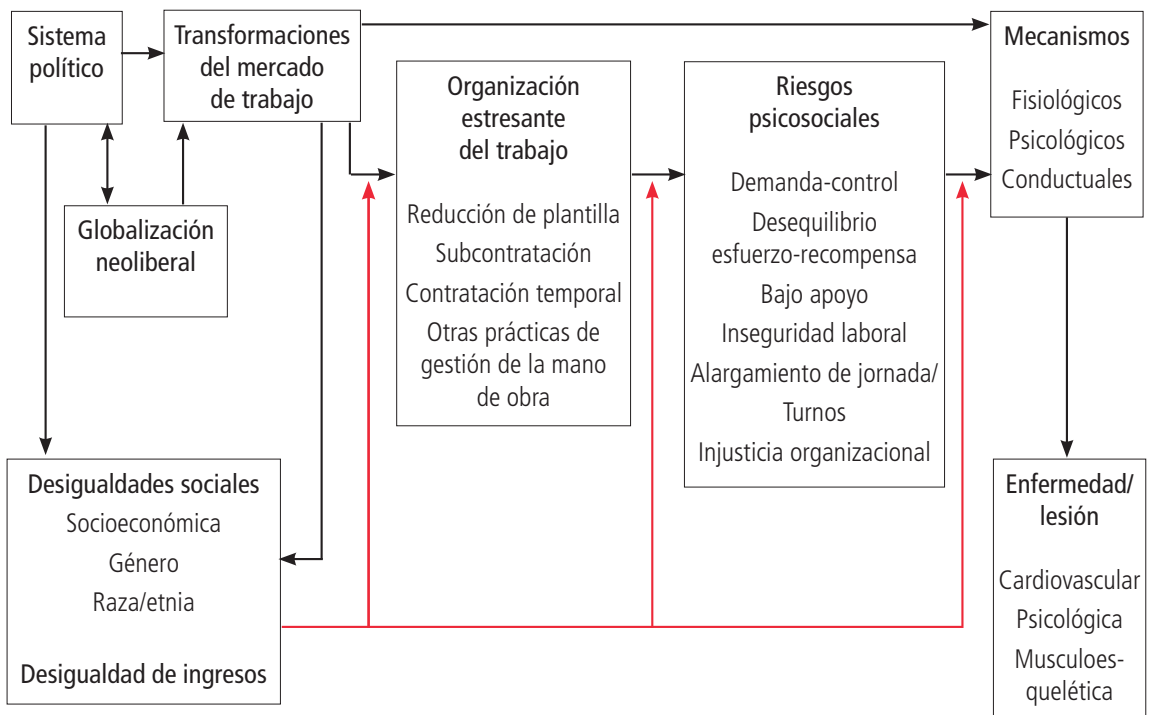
Sistema político

Transformaciones del mercado de trabajo

Mecanismos

Fisiológicos
Psicológicos
Conductuales

Organización estresante del trabajo

Reducción de plantilla
Subcontratación
Contratación temporal
Otras prácticas de gestión de la mano de obra

Riesgos psicosociales

Demanda-control
Desequilibrio esfuerzo-recompensa
Bajo apoyo
Inseguridad laboral
Alargamiento de jornada/ Turnos
Injusticia organizacional

Globalización neoliberal

Desigualdades sociales
Socioeconómica
Género
Raza/etnia

Desigualdad de ingresos

Enfermedad/ lesión

Cardiovascular
Psicológica
Musculoesquelética